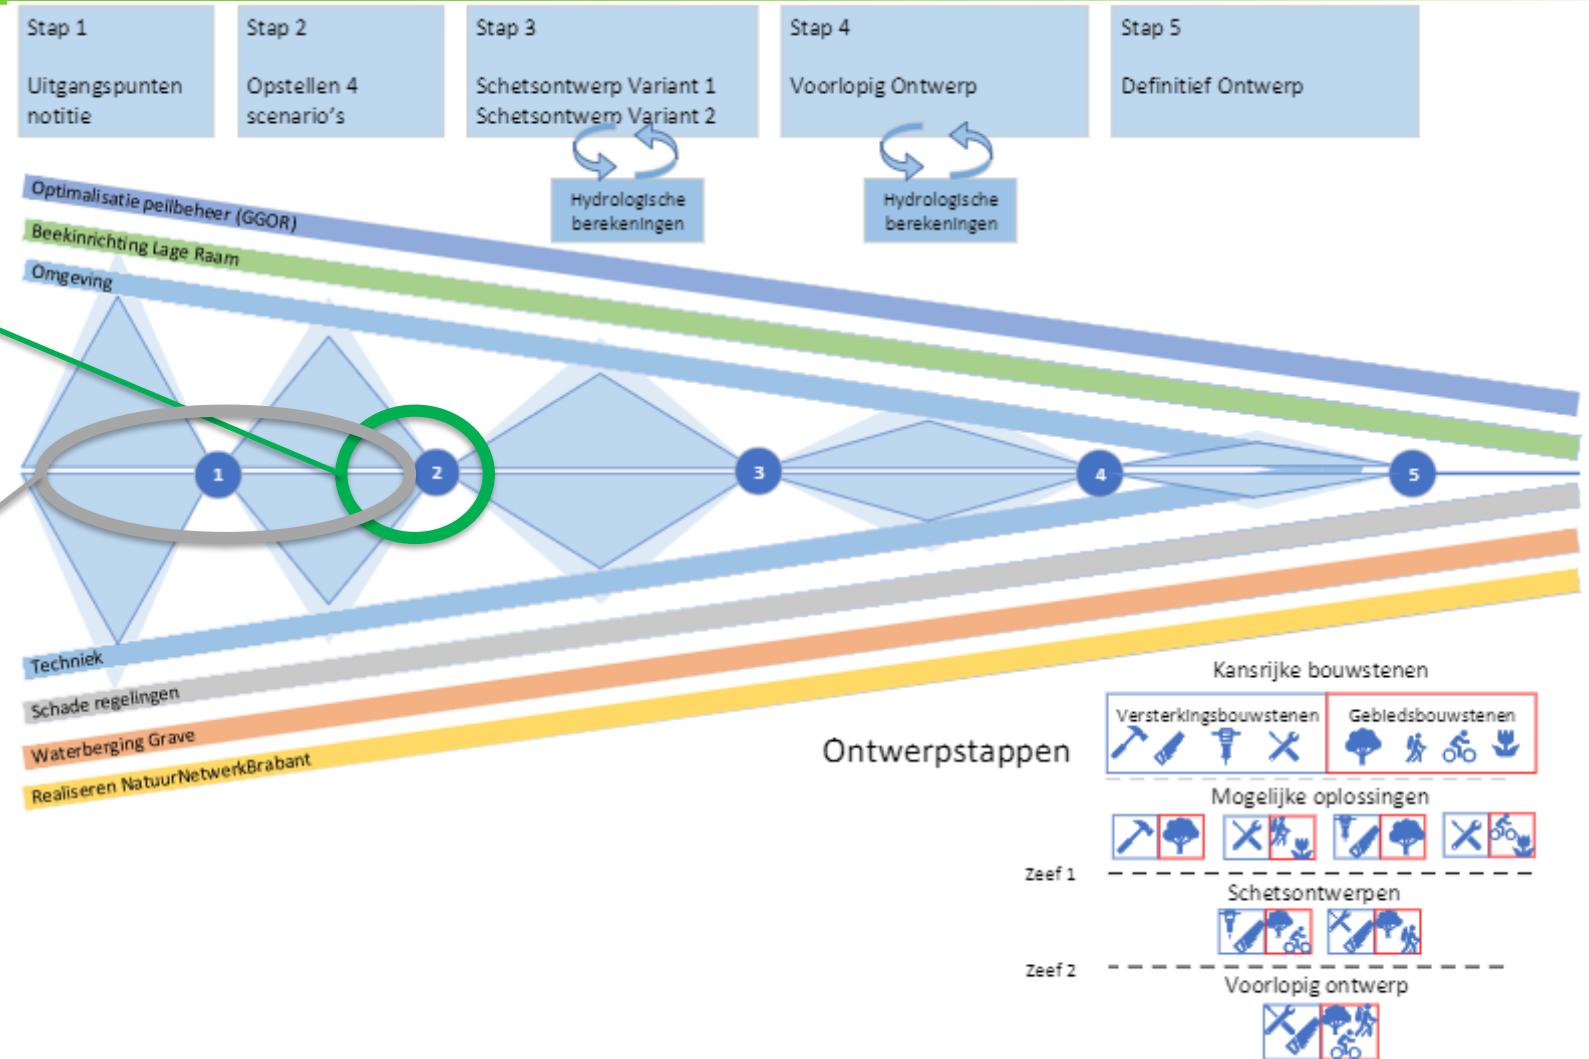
Stap 1

Uitgangspunten notitie

Stap 2

Opstellen 4 scenario's

Stap 3

Schetsontwerp Variant 1
Schetsontwerp Variant 2

Stap 4

Voorlopig Ontwerp

Stap 5

Definitief Ontwerp

Hydrologische berekeningen

Hydrologische berekeningen

Optimalisatie peilbeheer (GGOR)

Beekinrichting Lage Raam

Omgeving

1

2

3

4

5

Techniek

Schade regelingen

Waterberging Grave

Realiseren NatuurNetwerkBrabant

Ontwerpstappen

Kansrijke bouwstenen

Versterkingsbouwstenen

Gebiedsbouwstenen

Mogelijke oplossingen

Zeef 1

Schetsontwerpen

Zeef 2

Voorlopig ontwerp